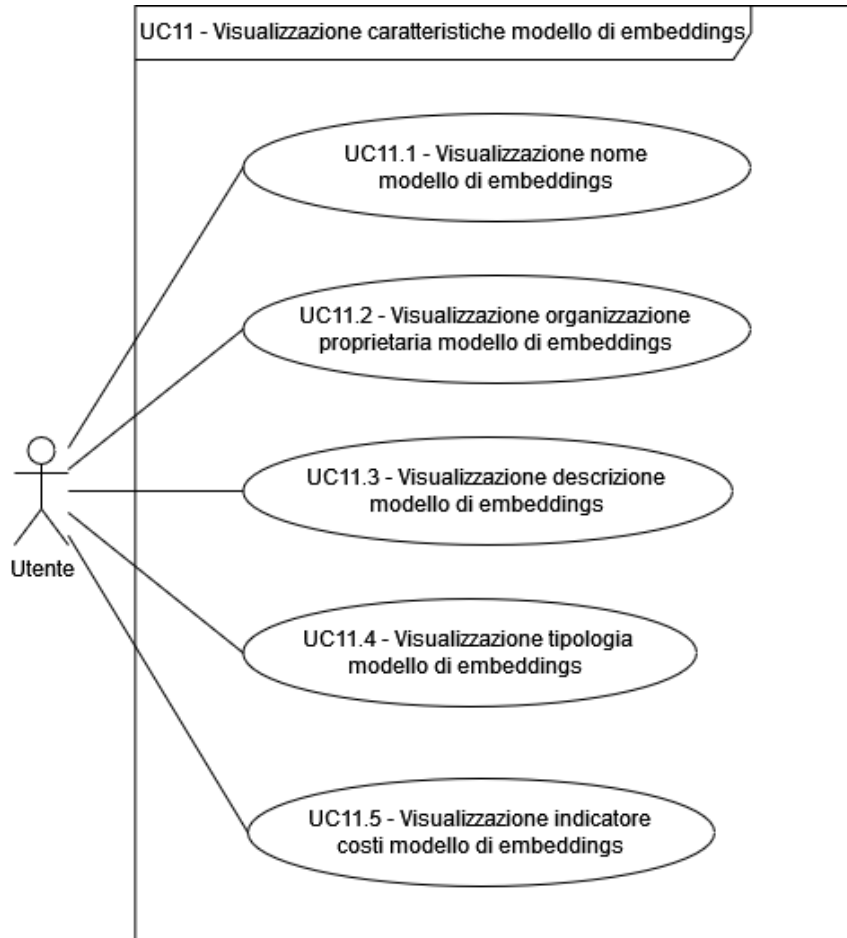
UC11 - Visualizzazione caratteristiche modello di embeddings

UC11.1 - Visualizzazione nome modello di embeddings

UC11.2 - Visualizzazione organizzazione proprietaria modello di embeddings

UC11.3 - Visualizzazione descrizione modello di embeddings

UC11.4 - Visualizzazione tipologia modello di embeddings

UC11.5 - Visualizzazione indicatore costi modello di embeddings

Utente